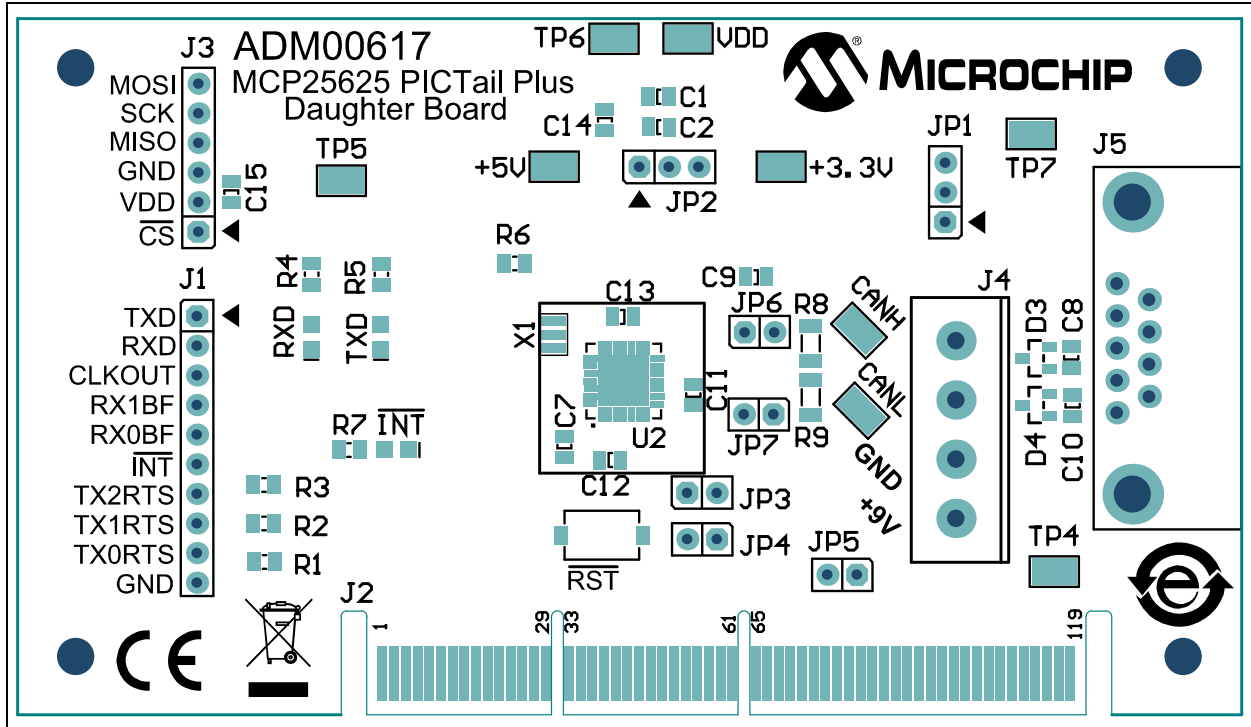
J3
MOSI
SCK
MISO
GND
VDD
$\overline{CS}$
C15
ADM00617
MCP25625 PICTail Plus
Daughter Board
TP5
TP6
VDD
C1
C2
C14
+5V
JP2
+3.3V
MICROCHIP
JP1
TP7
J5
J1
TXD
RXD
CLKOUT
RX1BF
RX0BF
$\overline{INT}$
TX2RTS
TX1RTS
TX0RTS
GND
R4
R5
RXD
TXD
R6
C13
X1
C9
JP6
R8
CANH
J4
D3
C8
C11
C7
U2
JP7
R9
CANL
R7
$\overline{INT}$
D4
C10
GND
R3
R2
R1
C12
JP3
JP4
+9V
TP4
$\overline{RST}$
JP5
CE
J2
1
29
33
61
65
119